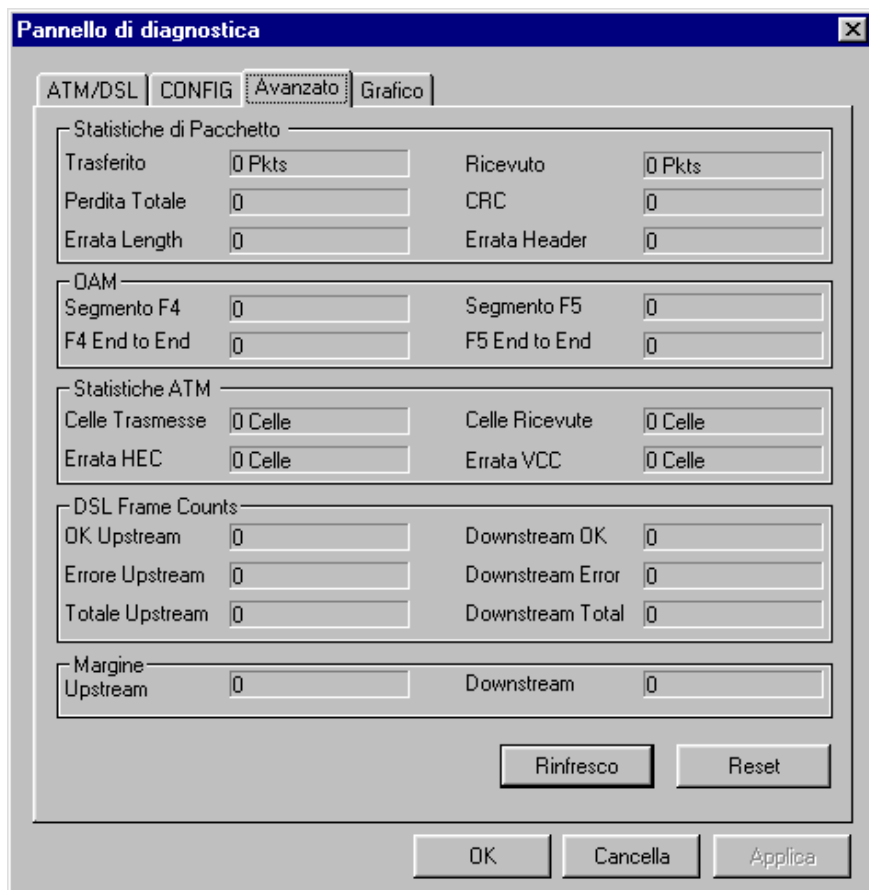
Pannello di diagnostica

ATM/DSL | CONFIG | Avanzato | Grafico

Statistiche di Pacchetto
Trasferito 0 Pkts
Ricevuto 0 Pkts
Perdita Totale 0
CRC 0
Errata Length 0
Errata Header 0

OAM
Segmento F4 0
Segmento F5 0
F4 End to End 0
F5 End to End 0

Statistiche ATM
Celle Trasmesse 0 Celle
Celle Ricevute 0 Celle
Errata HEC 0 Celle
Errata VCC 0 Celle

DSL Frame Counts
OK Upstream 0
Downstream OK 0
Errore Upstream 0
Downstream Error 0
Totale Upstream 0
Downstream Total 0

Margine
Upstream 0
Downstream 0

Rinfresco
Reset

OK
Cancella
Applica